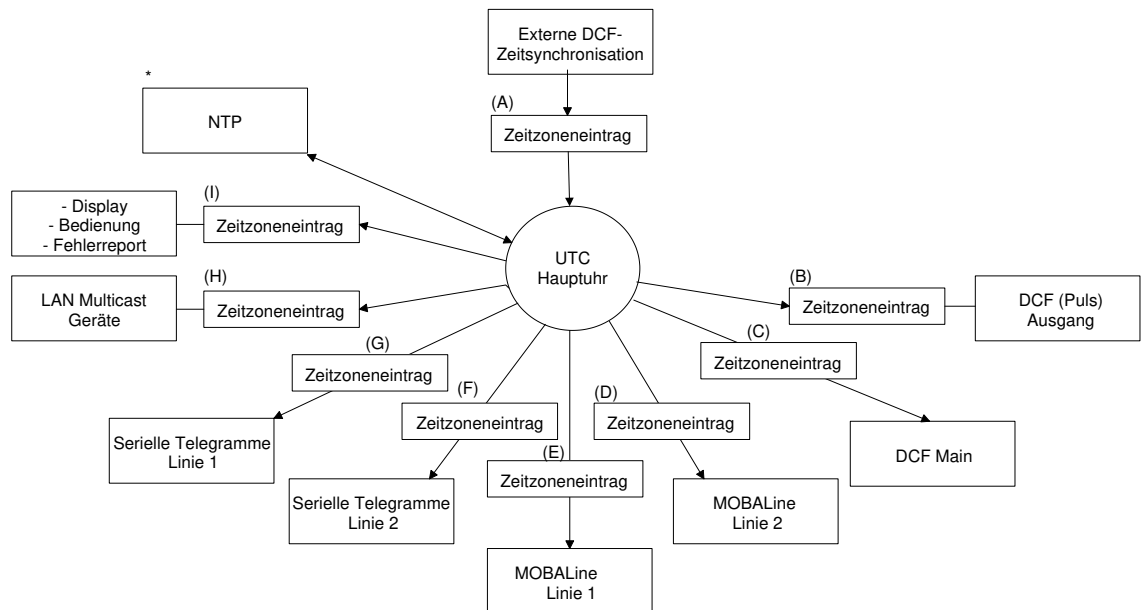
Externe DCF-Zeitsynchronisation

(A)
Zeitzoneneintrag

*
NTP

(I)
- Display
- Bedienung
- Fehlerreport

Zeitzoneneintrag

UTC
Hauptuhr

(H)
LAN Multicast Geräte

Zeitzoneneintrag

(B)
Zeitzoneneintrag

DCF (Puls) Ausgang

(C)
Zeitzoneneintrag

DCF Main

(G)
Zeitzoneneintrag

Serielle Telegramme Linie 1

(F)
Zeitzoneneintrag

Serielle Telegramme Linie 2

(E)
Zeitzoneneintrag

MOBALine Linie 1

(D)
Zeitzoneneintrag

MOBALine Linie 2